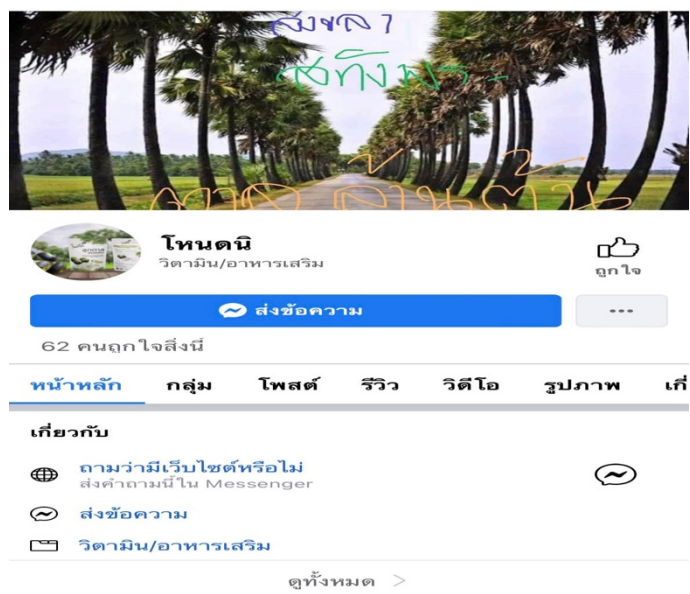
สงขลา
สทิงพระ
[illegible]

โหนดนิ
วิตามิน/อาหารเสริม
ถูกใจ

ส่งข้อความ
...

62 คนถูกใจสิ่งนี้

หน้าหลัก กลุ่ม โพสต์ รีวิว วิดีโอ รูปภาพ เกี่

เกี่ยวกับ

ถามว่ามีเว็บไซต์หรือไม่
ส่งคำถามนี้ใน Messenger

ส่งข้อความ

วิตามิน/อาหารเสริม

ดูทั้งหมด >